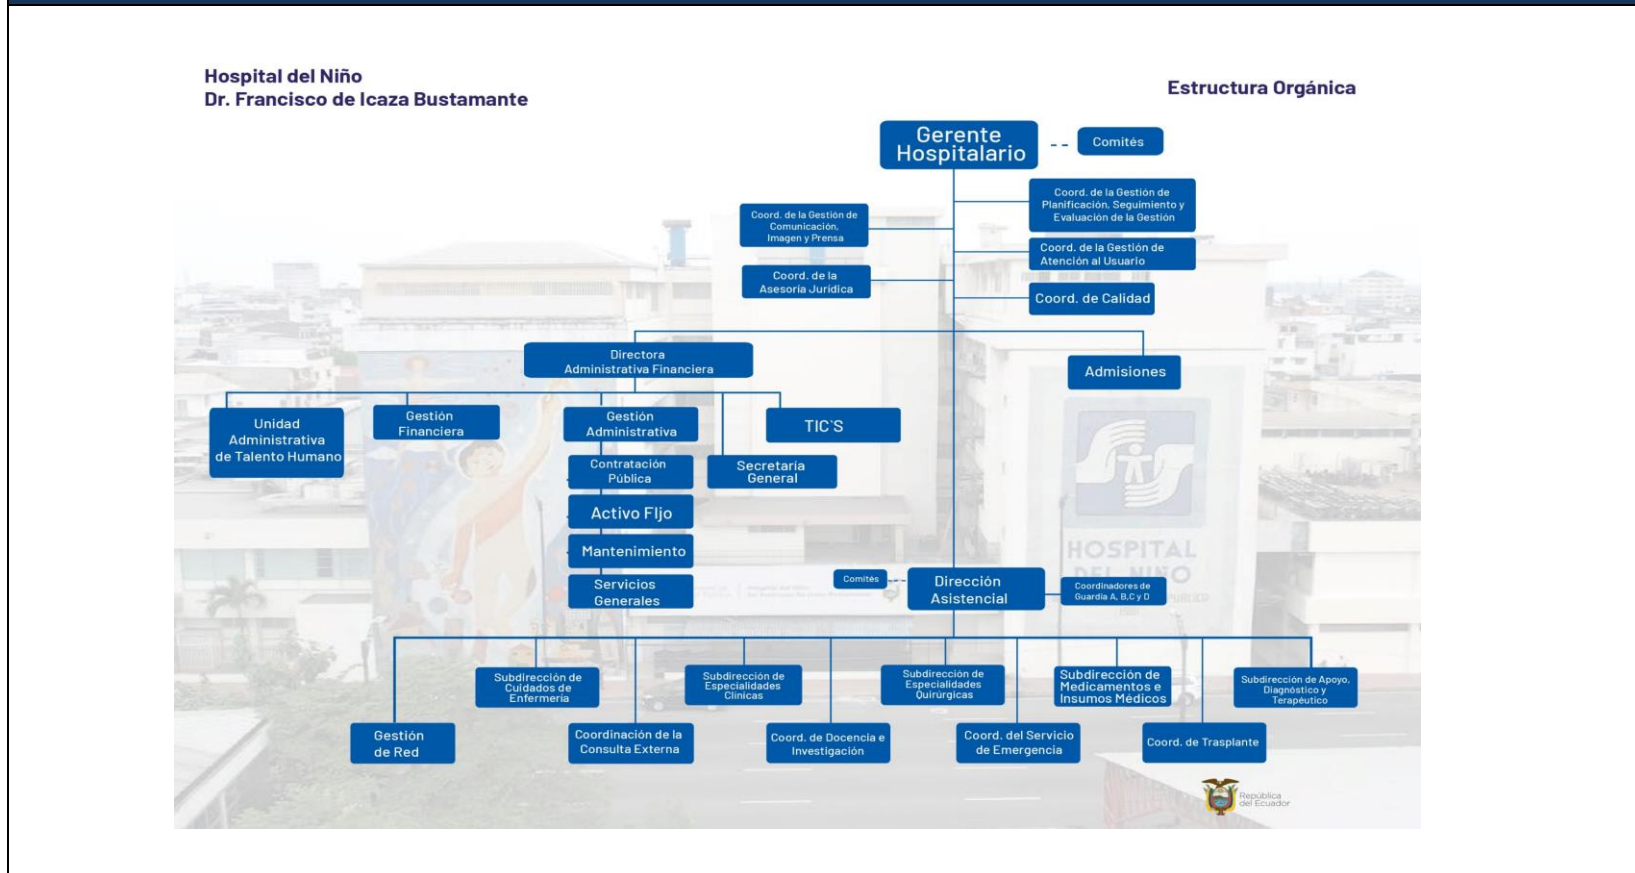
Hospital del Niño
Dr. Francisco de Icaza Bustamante

Estructura Orgánica

Gerente Hospitalario

Comités

Coord. de la Gestión de Planificación, Seguimiento y Evaluación de la Gestión

Coord. de la Gestión de Comunicación, Imagen y Prensa

Coord. de la Gestión de Atención al Usuario

Coord. de la Asesoría Jurídica

Coord. de Calidad

Directora Administrativa Financiera

Admisiones

Unidad Administrativa de Talento Humano

Gestión Financiera

Gestión Administrativa

TIC´S

Contratación Pública

Secretaría General

Activo FIjo

Mantenimiento

Servicios Generales

Comités

Dirección Asistencial

Coordinadores de Guardia A, B,C y D

HOSPITAL DEL NIÑO

Subdirección de Cuidados de Enfermería

Subdirección de Especialidades Clínicas

Subdirección de Especialidades Quirúrgicas

Subdirección de Medicamentos e Insumos Médicos

Subdirección de Apoyo, Diagnóstico y Terapéutico

Gestión de Red

Coordinación de la Consulta Externa

Coord. de Docencia e Investigación

Coord. del Servicio de Emergencia

Coord. de Trasplante

República del Ecuador